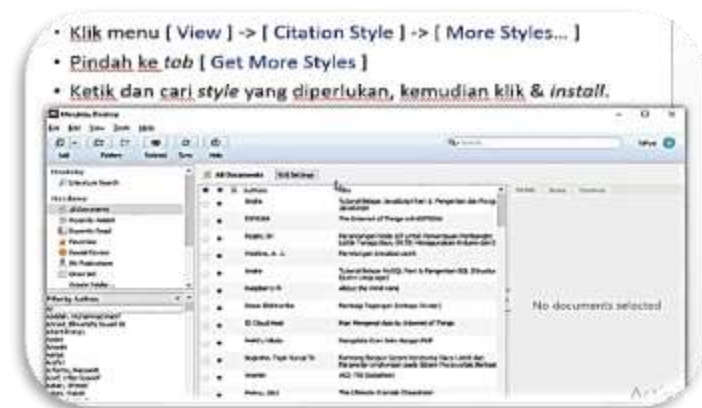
• Klik menu [ View ] -> [ Citation Style ] -> [ More Styles... ]
• Pindah ke tob [ Get More Styles ]
• Ketik dan cari style yang diperlukan, kemudian klik & install.

Mendeley Desktop

All Documents

No documents selected